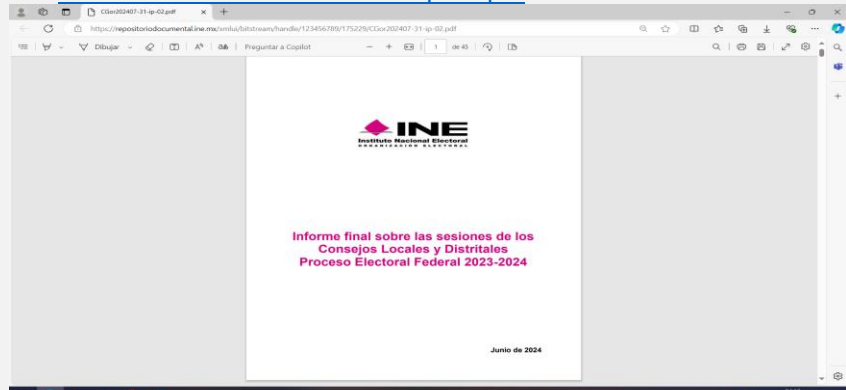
CGex202407-31-ip-02.pdf

https://repositoriodocumental.ine.mx/xmlui/bitstream/handle/123456789/175229/CGex202407-31-ip-02.pdf

Dibujar

Preguntar a Copilot

1 de 43

INE
Instituto Nacional Electoral
ORGANIZACIÓN ELECTORAL

Informe final sobre las sesiones de los Consejos Locales y Distritales Proceso Electoral Federal 2023-2024

Junio de 2024